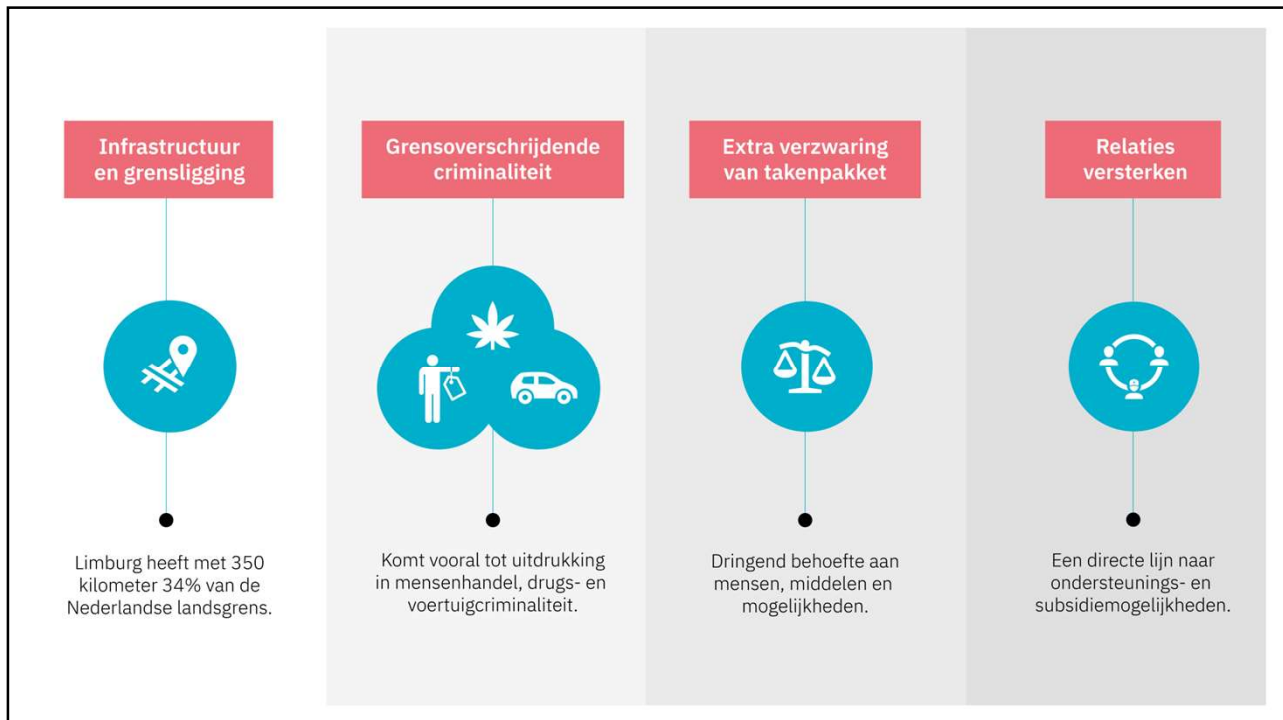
Infrastructuur en grensligging

Limburg heeft met 350 kilometer 34% van de Nederlandse landsgrens.

Grensoverschrijdende criminaliteit

Komt vooral tot uitdrukking in mensenhandel, drugs- en voertuigcriminaliteit.

Extra verzwaring van takenpakket

Dringend behoefte aan mensen, middelen en mogelijkheden.

Relaties versterken

Een directe lijn naar ondersteunings- en subsidiemogelijkheden.